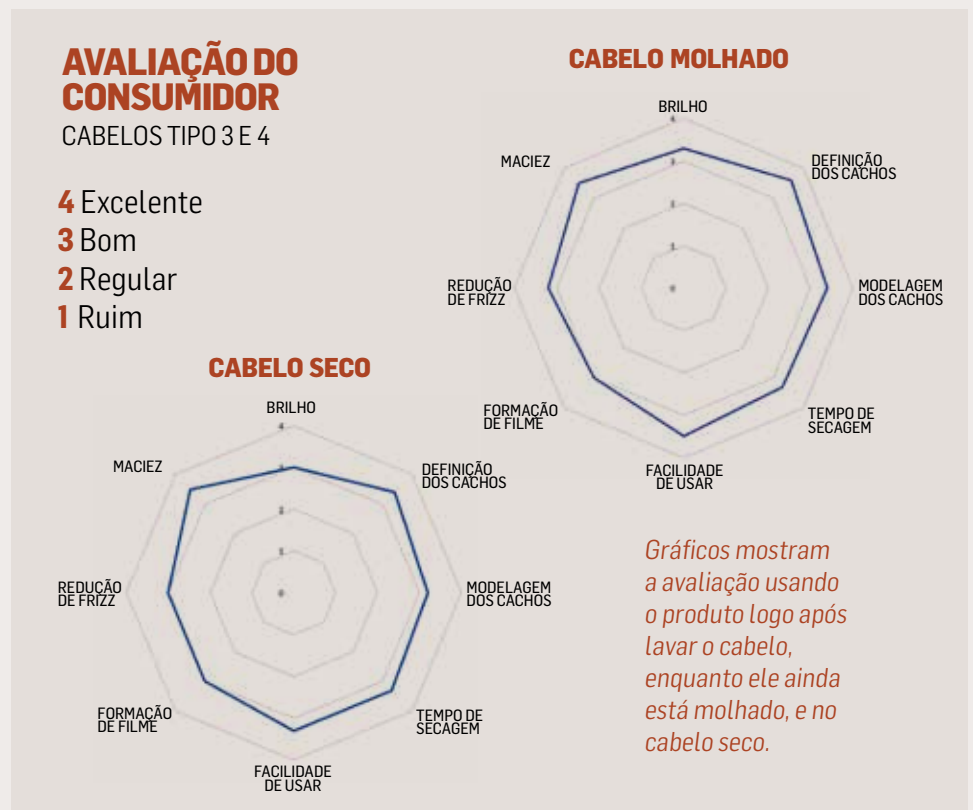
AVALIAÇÃO DO CONSUMIDOR
CABELOS TIPO 3 E 4

4 Excelente
3 Bom
2 Regular
1 Ruim

CABELO MOLHADO

BRILHO
DEFINIÇÃO DOS CACHOS
MODELAGEM DOS CACHOS
TEMPO DE SECAGEM
FACILIDADE DE USAR
FORMAÇÃO DE FILME
REDUÇÃO DE FRIZZ
MACIEZ

CABELO SECO

BRILHO
DEFINIÇÃO DOS CACHOS
MODELAGEM DOS CACHOS
TEMPO DE SECAGEM
FACILIDADE DE USAR
FORMAÇÃO DE FILME
REDUÇÃO DE FRIZZ
MACIEZ

Gráficos mostram a avaliação usando o produto logo após lavar o cabelo, enquanto ele ainda está molhado, e no cabelo seco.